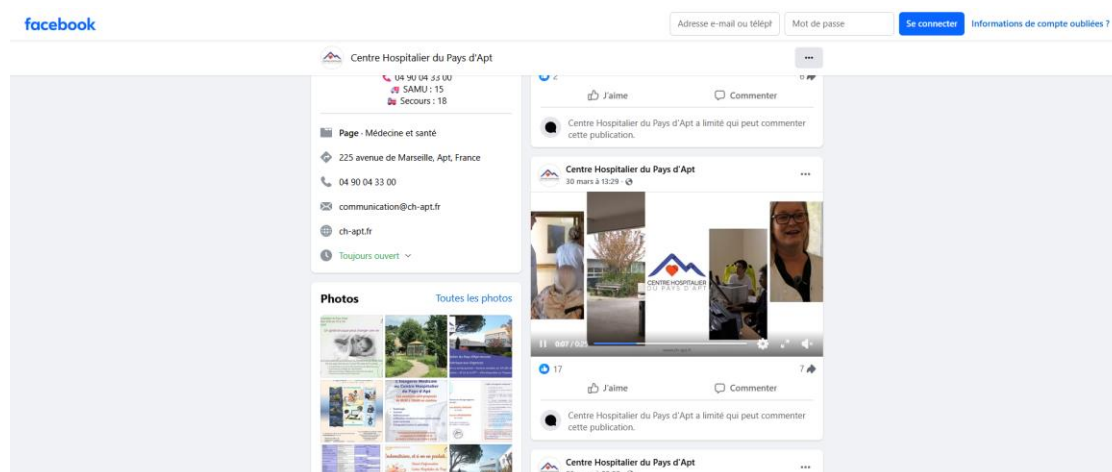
facebook

Adresse e-mail ou téléph

Mot de passe

Se connecter

Informations de compte oubliées ?

Centre Hospitalier du Pays d'Apt

...

04 90 04 33 00
SAMU : 15
Secours : 18

Page · Médecine et santé

225 avenue de Marseille, Apt, France

04 90 04 33 00

communication@ch-apt.fr

ch-apt.fr

Toujours ouvert

Photos

Toutes les photos

2

8

J'aime

Commenter

Centre Hospitalier du Pays d'Apt a limité qui peut commenter cette publication.

Centre Hospitalier du Pays d'Apt
30 mars à 13:29 ·

...

CENTRE HOSPITALIER DU PAYS D'APT

0:07 / 0:2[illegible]

17

7

J'aime

Commenter

Centre Hospitalier du Pays d'Apt a limité qui peut commenter cette publication.

Centre Hospitalier du Pays d'Apt

...